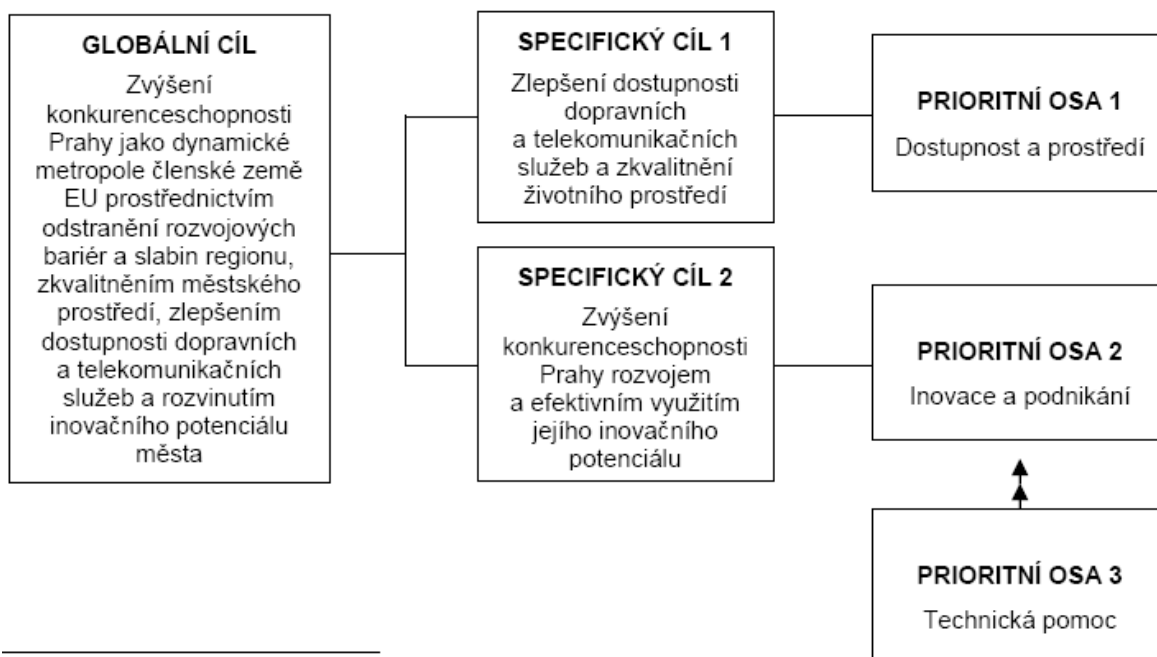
GLOBÁLNÍ CÍL

Zvýšení konkurenceschopnosti Prahy jako dynamické metropole členské země EU prostřednictvím odstranění rozvojových bariér a slabin regionu, zkvalitněním městského prostředí, zlepšením dostupnosti dopravních a telekomunikačních služeb a rozvinutím inovačního potenciálu města

SPECIFICKÝ CÍL 1

Zlepšení dostupnosti dopravních a telekomunikačních služeb a zkvalitnění životního prostředí

SPECIFICKÝ CÍL 2

Zvýšení konkurenceschopnosti Prahy rozvojem a efektivním využitím jejího inovačního potenciálu

PRIORITNÍ OSA 1

Dostupnost a prostředí

PRIORITNÍ OSA 2

Inovace a podnikání

PRIORITNÍ OSA 3

Technická pomoc